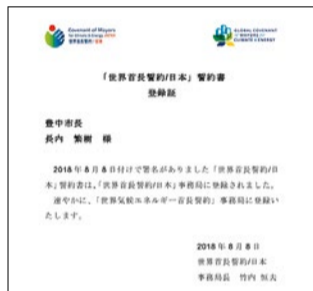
Covenant of Mayors for Climate & Energy
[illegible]

GLOBAL COVENANT of MAYORS for CLIMATE & ENERGY

「世界首長誓約/日本」誓約書
登録証

豊中市長
長内 繁樹 様

2018 年 8 月 8 日付けで署名がありました「世界首長誓約/日本」誓約書は、「世界首長誓約/日本」事務局に登録されました。
速やかに、「世界気候エネルギー首長誓約」事務局に登録いたします。

2018 年 8 月 8 日
世界首長誓約/日本
事務局長 竹内 恒夫